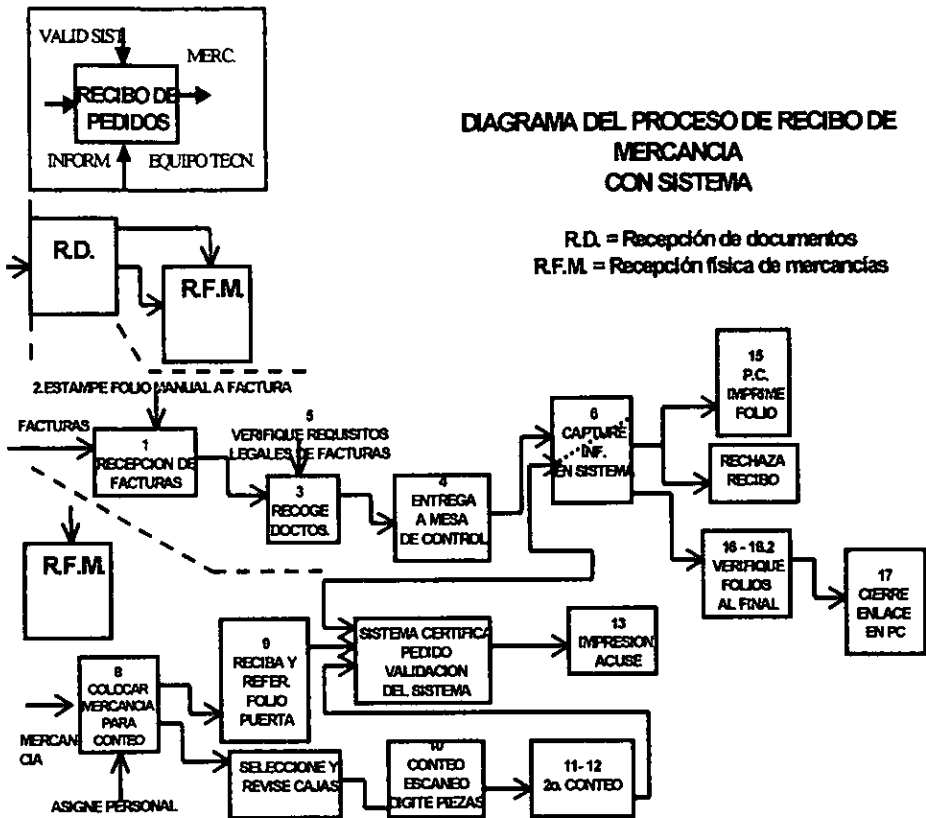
VALID SIST.

MERC.

RECIBO DE PEDIDOS

INFORM.

EQUIPO TECN.

DIAGRAMA DEL PROCESO DE RECIBO DE MERCANCIA CON SISTEMA

R.D. = Recepción de documentos
R.F.M. = Recepción física de mercancías

R.D.

R.F.M.

2.ESTAMPE FOLIO MANUAL A FACTURA

FACTURAS

1
RECEPCION DE FACTURAS

5
VERIFIQUE REQUISITOS LEGALES DE FACTURAS

3
RECOGE DOCTOS.

4
ENTREGA A MESA DE CONTROL

6
CAPTURE INF. EN SISTEMA

15
P.C. IMPRIME FOLIO

RECHAZA RECIBO

16 - 16.2
VERIFIQUE FOLIOS AL FINAL

17
CIERRE ENLACE EN PC

R.F.M.

9
RECIBA Y REFER. FOLIO PUERTA

SISTEMA CERTIFICA PEDIDO VALIDACION DEL SISTEMA

13
IMPRESION ACUSE

8
COLOCAR MERCANCIA PARA CONTEO

MERCANCIA

ASIGNE PERSONAL

SELECCIONE Y REVISE CAJAS

10
CONTEO ESCANEO DIGITE PIEZAS

11- 12
2o. CONTEO